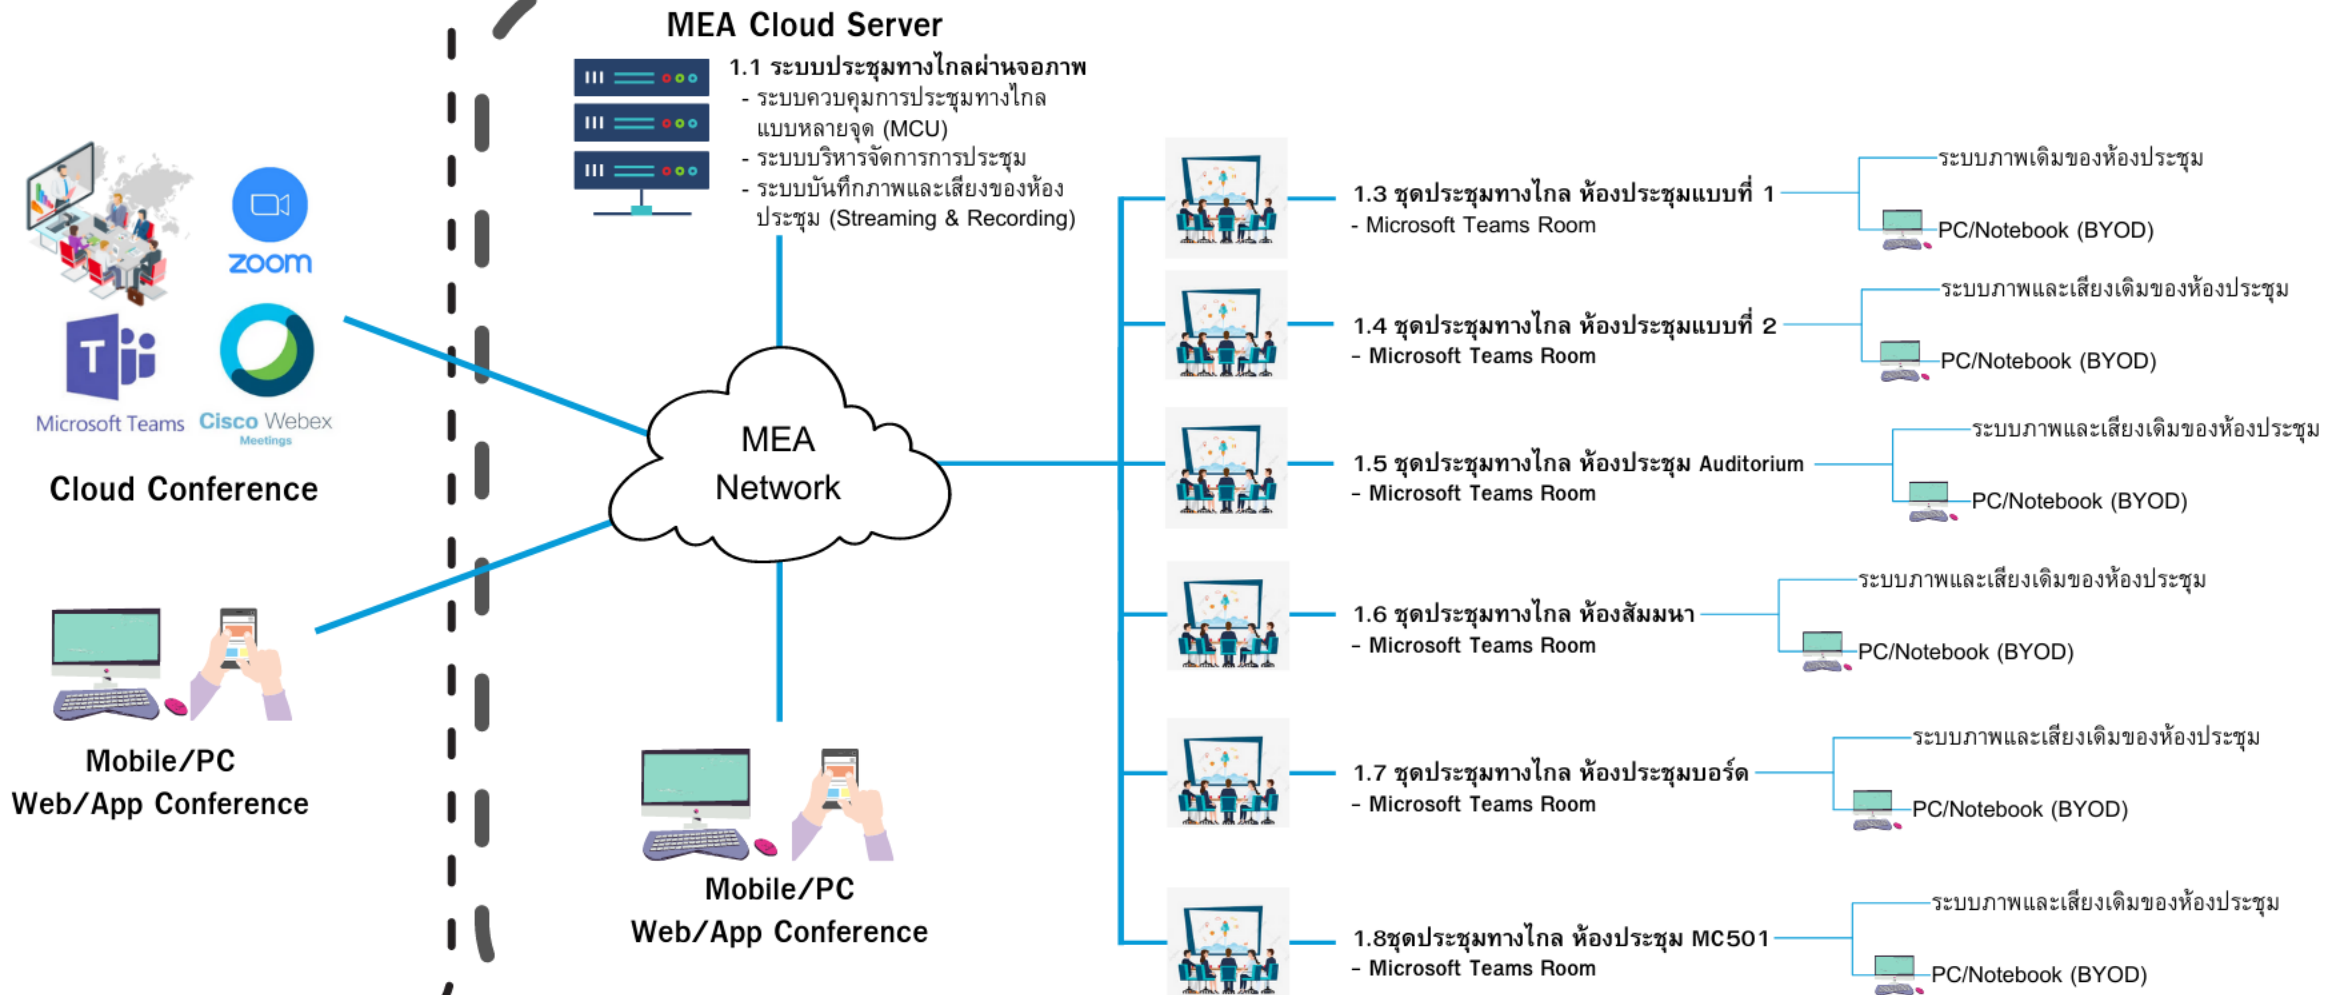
MEA Cloud Server

1.1 ระบบประชุมทางไกลผ่านจอภาพ
- ระบบควบคุมการประชุมทางไกลแบบหลายจุด (MCU)
- ระบบบริหารจัดการการประชุม
- ระบบบันทึกภาพและเสียงของห้องประชุม (Streaming & Recording)

zoom

Microsoft Teams

Cisco Webex Meetings

Cloud Conference

MEA Network

Mobile/PC Web/App Conference

Mobile/PC Web/App Conference

1.3 ชุดประชุมทางไกล ห้องประชุมแบบที่ 1
- Microsoft Teams Room

ระบบภาพเดิมของห้องประชุม
PC/Notebook (BYOD)

1.4 ชุดประชุมทางไกล ห้องประชุมแบบที่ 2
- Microsoft Teams Room

ระบบภาพและเสียงเดิมของห้องประชุม
PC/Notebook (BYOD)

1.5 ชุดประชุมทางไกล ห้องประชุม Auditorium
- Microsoft Teams Room

ระบบภาพและเสียงเดิมของห้องประชุม
PC/Notebook (BYOD)

1.6 ชุดประชุมทางไกล ห้องสัมมนา
- Microsoft Teams Room

ระบบภาพและเสียงเดิมของห้องประชุม
PC/Notebook (BYOD)

1.7 ชุดประชุมทางไกล ห้องประชุมบอร์ด
- Microsoft Teams Room

ระบบภาพและเสียงเดิมของห้องประชุม
PC/Notebook (BYOD)

1.8ชุดประชุมทางไกล ห้องประชุม MC501
- Microsoft Teams Room

ระบบภาพและเสียงเดิมของห้องประชุม
PC/Notebook (BYOD)